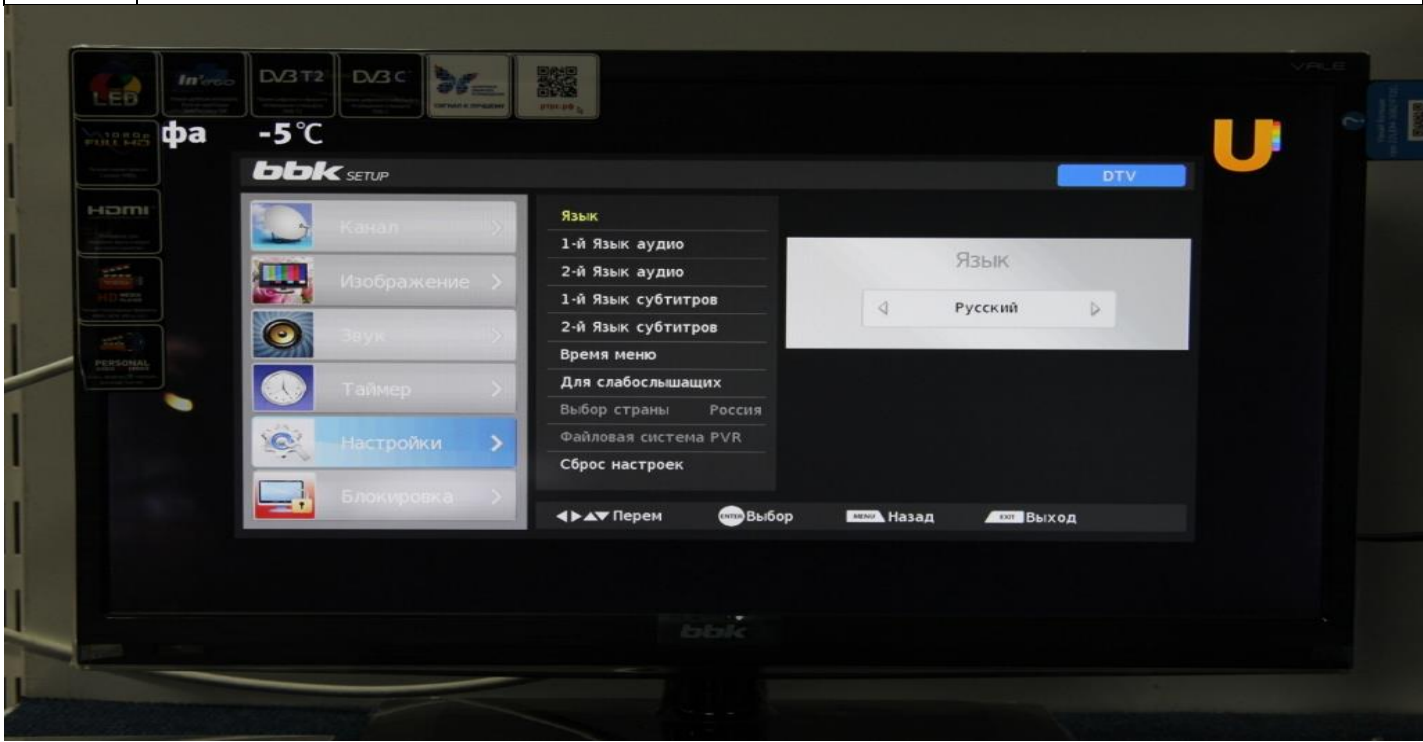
LED

DVB T2 DVB C

1080p FULL HD

HDMI

PERSONAL

фа -5℃

bbk SETUP

DTV

Канал
Изображение
Звук
Таймер
Настройки
Блокировка

Язык
1-й Язык аудио
2-й Язык аудио
1-й Язык субтитров
2-й Язык субтитров
Время меню
Для слабослышащих
Выбор страны Россия
Файловая система PVR
Сброс настроек

Язык
◁ Русский ▷

◀▶▲▼ Перем ENTER Выбор MENU Назад EXIT Выход

bbk